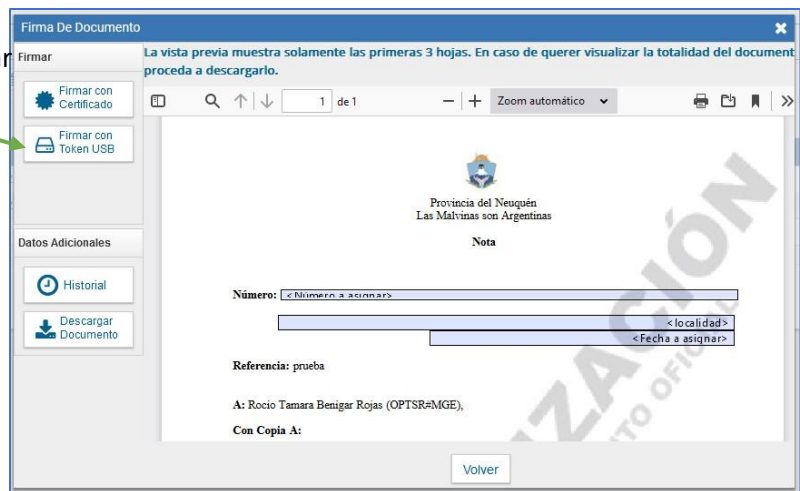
Firma De Documento

Firmar

Firmar con Certificado

Firmar con Token USB

Datos Adicionales

Historial

Descargar Documento

La vista previa muestra solamente las primeras 3 hojas. En caso de querer visualizar la totalidad del document proceda a descargarlo.

1 de 1

Zoom automático

Provincia del Neuquén
Las Malvinas son Argentinas

Nota

Número: <Número a asignar>

<localidad>

<Fecha a asignar>

Referencia: prueba

A: Rocio Tamara Benigar Rojas (OPTSR#MGE),

Con Copia A:

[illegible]ZACIÓN
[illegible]TO OFI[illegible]

Volver